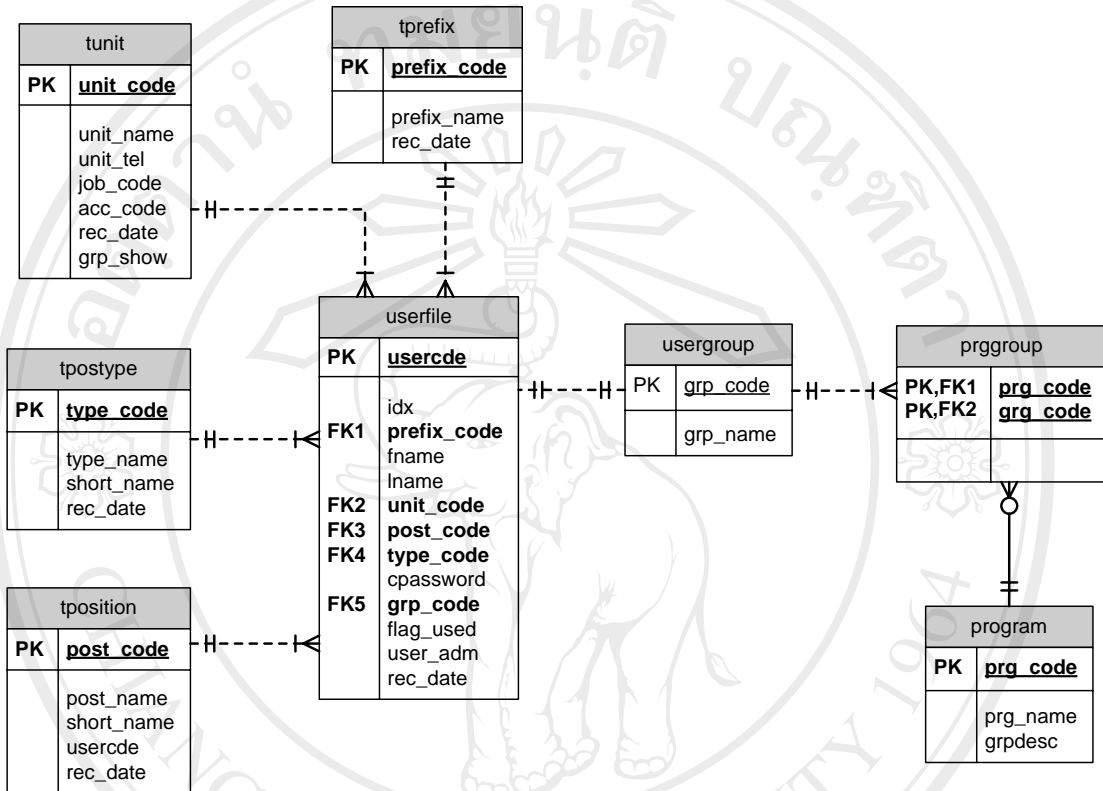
tunit

PK unit_code

unit_name
unit_tel
job_code
acc_code
rec_date
grp_show

tprefix

PK prefix_code

prefix_name
rec_date

userfile

PK usercde

idx
FK1 prefix_code
fname
lname
FK2 unit_code
FK3 post_code
FK4 type_code
cpassword
FK5 grp_code
flag_used
user_adm
rec_date

tpostype

PK type_code

type_name
short_name
rec_date

tposition

PK post_code

post_name
short_name
usercde
rec_date

usergroup

PK grp_code

grp_name

prggroup

PK,FK1 prg_code
PK,FK2 grg_code

program

PK prg_code

prg_name
grpdesc